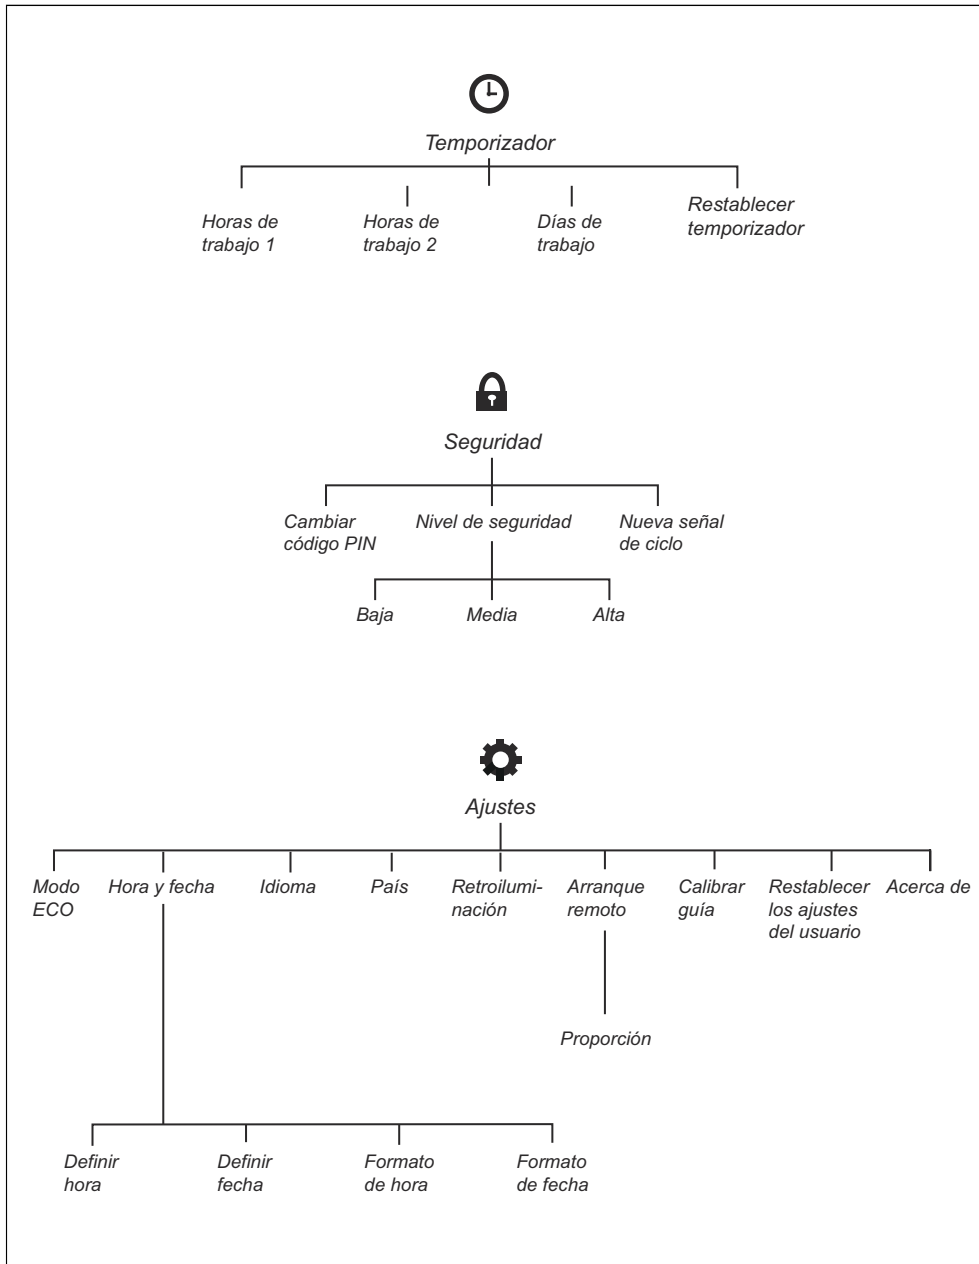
Temporizador

Horas de trabajo 1

Horas de trabajo 2

Días de trabajo

Restablecer temporizador

Seguridad

Cambiar código PIN

Nivel de seguridad

Nueva señal de ciclo

Baja

Media

Alta

Ajustes

Modo ECO

Hora y fecha

Idioma

País

Retroiluminación

Arranque remoto

Calibrar guía

Restablecer los ajustes del usuario

Acerca de

Proporción

Definir hora

Definir fecha

Formato de hora

Formato de fecha